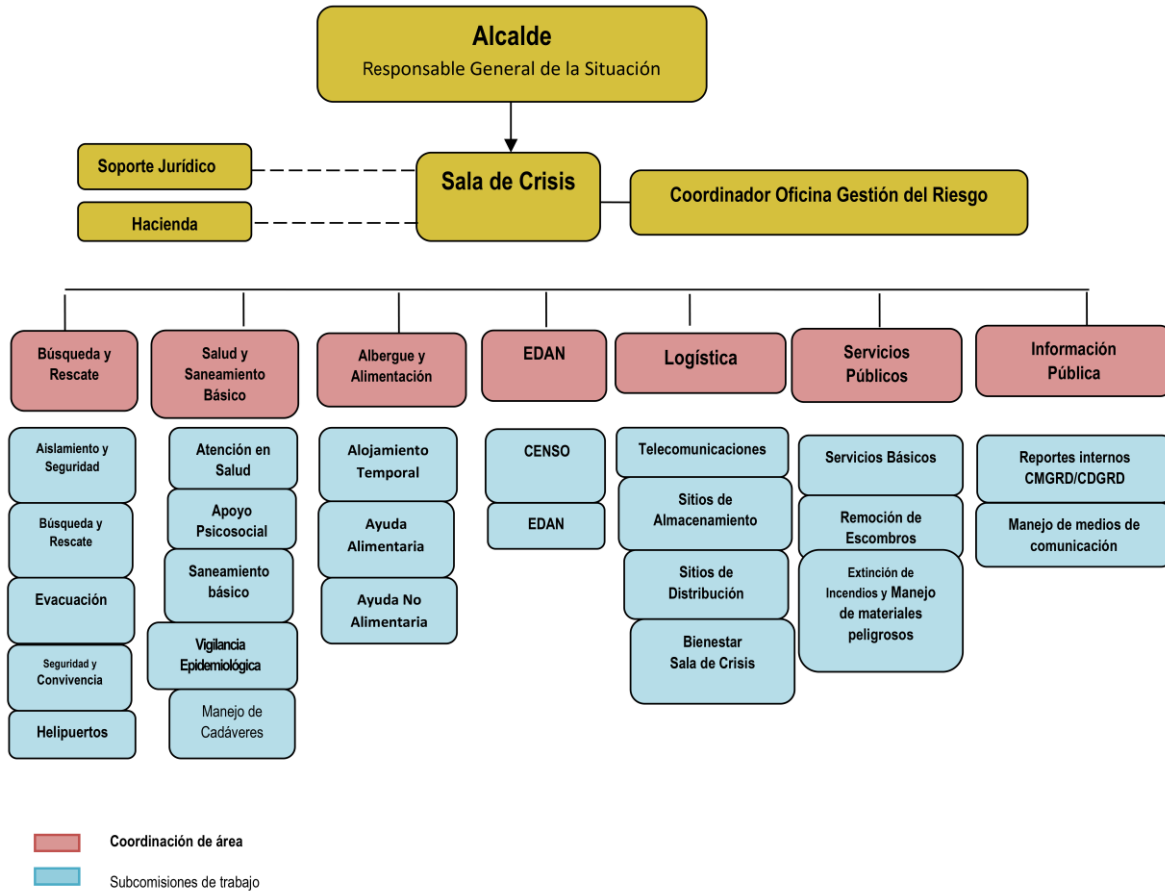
Alcalde
Responsable General de la Situación

Soporte Jurídico

Hacienda

Sala de Crisis

Coordinador Oficina Gestión del Riesgo

Búsqueda y Rescate

Aislamiento y Seguridad

Búsqueda y Rescate

Evacuación

Seguridad y Convivencia

Helipuertos

Salud y Saneamiento Básico

Atención en Salud

Apoyo Psicosocial

Saneamiento básico

Vigilancia Epidemiológica

Manejo de Cadáveres

Albergue y Alimentación

Alojamiento Temporal

Ayuda Alimentaria

Ayuda No Alimentaria

EDAN

CENSO

EDAN

Logística

Telecomunicaciones

Sitios de Almacenamiento

Sitios de Distribución

Bienestar Sala de Crisis

Servicios Públicos

Servicios Básicos

Remoción de Escombros

Extinción de Incendios y Manejo de materiales peligrosos

Información Pública

Reportes internos CMGRD/CDGRD

Manejo de medios de comunicación

Coordinación de área

Subcomisiones de trabajo